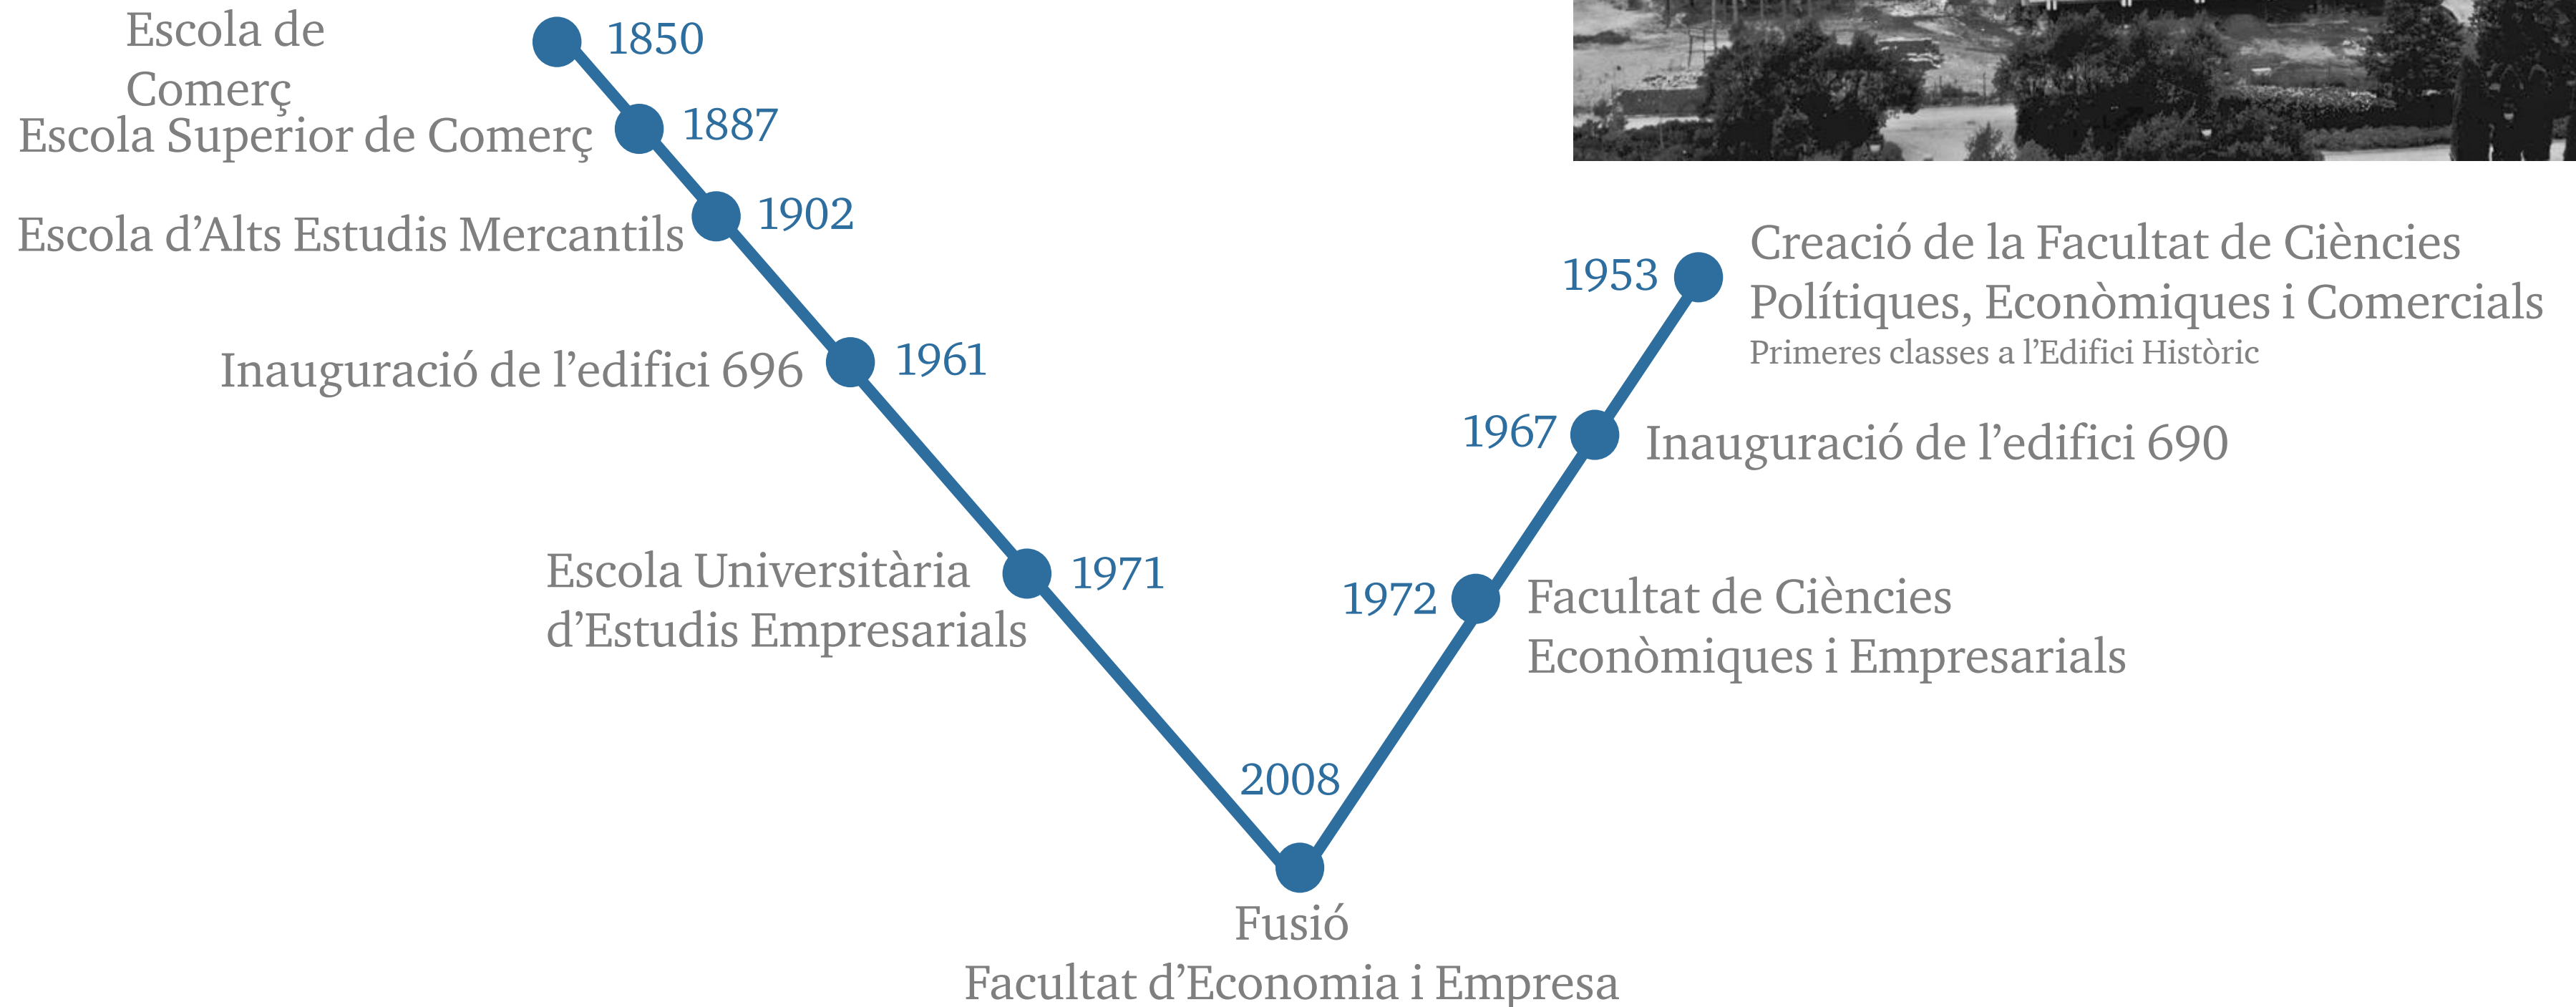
Escola de Comerç 1850

Escola Superior de Comerç 1887

Escola d’Alts Estudis Mercantils 1902

Inauguració de l’edifici 696 1961

Escola Universitària d’Estudis Empresarials 1971

2008
Fusió
Facultat d’Economia i Empresa

1972 Facultat de Ciències Econòmiques i Empresarials

1967 Inauguració de l’edifici 690

1953 Creació de la Facultat de Ciències Polítiques, Econòmiques i Comercials
Primeres classes a l’Edifici Històric